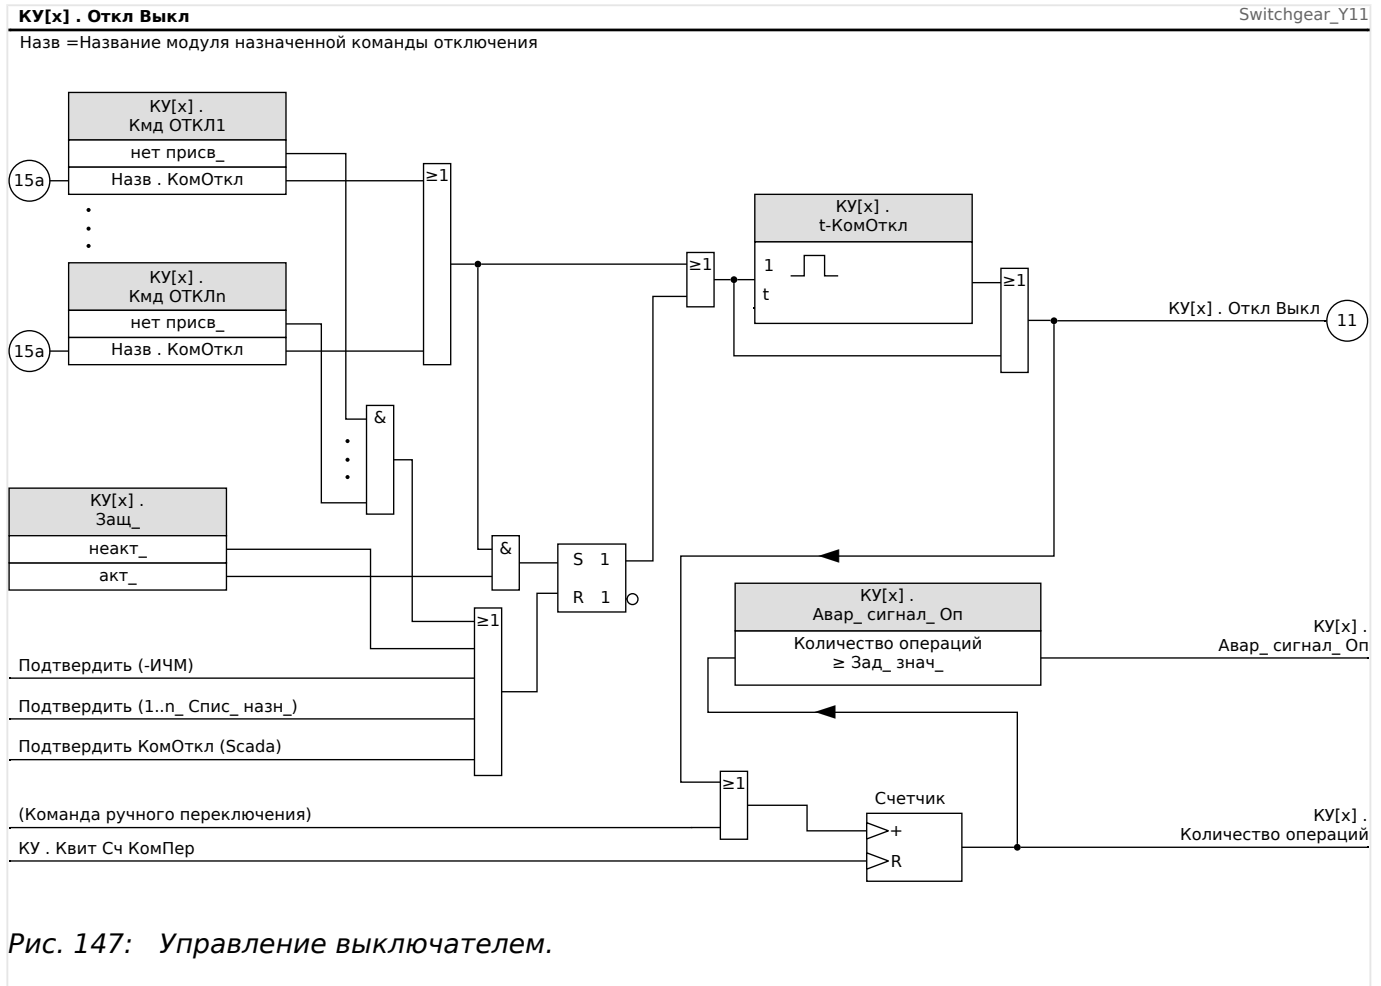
КУ[x] . Откл Выкл

Switchgear_Y11

Назв =Название модуля назначенной команды отключения

КУ[x] .
Кмд ОТКЛ1

нет присв_

15a

Назв . КомОткл

КУ[x] .
Кмд ОТКЛn

нет присв_

15a

Назв . КомОткл

≥1

≥1

КУ[x] .
t-КомОткл

1

t

≥1

КУ[x] . Откл Выкл

11

&

КУ[x] .
Защ_

неакт_

акт_

&

S 1

R 1

≥1

КУ[x] .
Авар_ сигнал_ Оп

Количество операций
≥ Зад_ знач_

КУ[x] .
Авар_ сигнал_ Оп

Подтвердить (-ИЧМ)

Подтвердить (1..n_ Спис_ назн_)

Подтвердить КомОткл (Scada)

≥1

Счетчик

+

R

(Команда ручного переключения)

КУ . Квит Сч КомПер

КУ[x] .
Количество операций

Рис. 147: Управление выключателем.